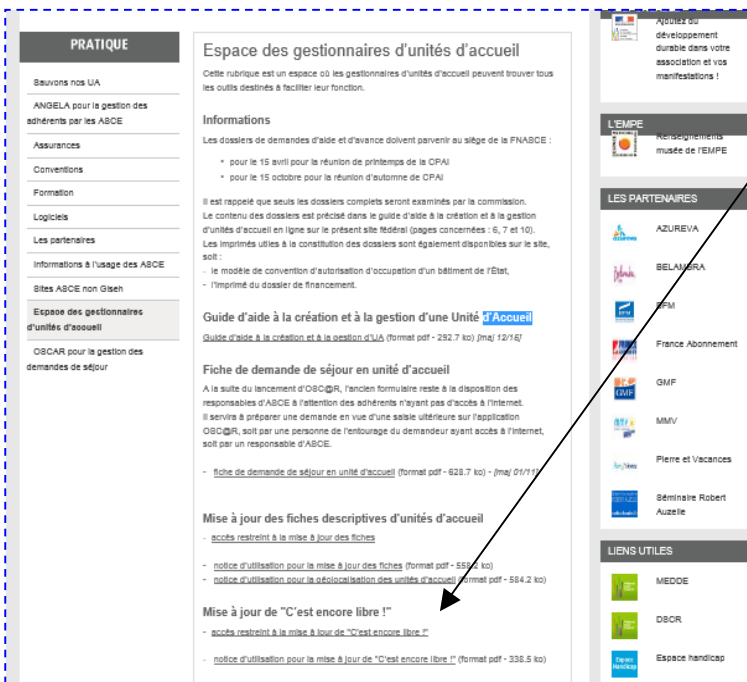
PRATIQUE

Sauvons nos UA

ANGELA pour la gestion des adhérents par les ASCE

Assurances

Conventions

Formation

Logiciels

Les partenaires

Informations à l'usage des ASCE

Sites ASCE non Giseh

Espace des gestionnaires d'unités d'accueil

OSCAR pour la gestion des demandes de séjour

Espace des gestionnaires d'unités d'accueil

Cette rubrique est un espace où les gestionnaires d'unités d'accueil peuvent trouver tous les outils destinés à faciliter leur fonction.

Informations

Les dossiers de demandes d'aide et d'avance doivent parvenir au siège de la FNASCE :

• pour le 15 avril pour la réunion de printemps de la CPAI
• pour le 15 octobre pour la réunion d'automne de CPAI

Il est rappelé que seuls les dossiers complets seront examinés par la commission. Le contenu des dossiers est précisé dans le guide d'aide à la création et à la gestion d'unités d'accueil en ligne sur le présent site fédéral (pages concernées : 6, 7 et 10). Les imprimés utiles à la constitution des dossiers sont également disponibles sur le site, soit :
- le modèle de convention d'autorisation d'occupation d'un bâtiment de l'État,
- l'imprimé du dossier de financement.

Guide d'aide à la création et à la gestion d'une Unité d'Accueil

Guide d'aide à la création et à la gestion d'UA (format pdf - 292.7 ko) [maj 12/16]

Fiche de demande de séjour en unité d'accueil

A la suite du lancement d'OSC@R, l'ancien formulaire reste à la disposition des responsables d'ASCE à l'attention des adhérents n'ayant pas d'accès à l'internet. Il servira à préparer une demande en vue d'une saisie ultérieure sur l'application OSC@R, soit par une personne de l'entourage du demandeur ayant accès à l'internet, soit par un responsable d'ASCE.

- fiche de demande de séjour en unité d'accueil (format pdf - 628.7 ko) - [maj 01/11]

Mise à jour des fiches descriptives d'unités d'accueil

- accès restreint à la mise à jour des fiches

- notice d'utilisation pour la mise à jour des fiches (format pdf - 558.2 ko)
- notice d'utilisation pour la géolocalisation des unités d'accueil (format pdf - 584.2 ko)

Mise à jour de "C'est encore libre !"

- accès restreint à la mise à jour de "C'est encore libre !"

- notice d'utilisation pour la mise à jour de "C'est encore libre !" (format pdf - 338.5 ko)

Ajoutez du développement durable dans votre association et vos manifestations !

L'EMPE

Renseignements musée de l'EMPE

LES PARTENAIRES

AZUREVA

BELAMBRA

BFM

France Abonnement

GMF

MMV

Pierre et Vacances

Séminaire Robert Auzelle

LIENS UTILES

MEDDE

DSCR

Espace handicap